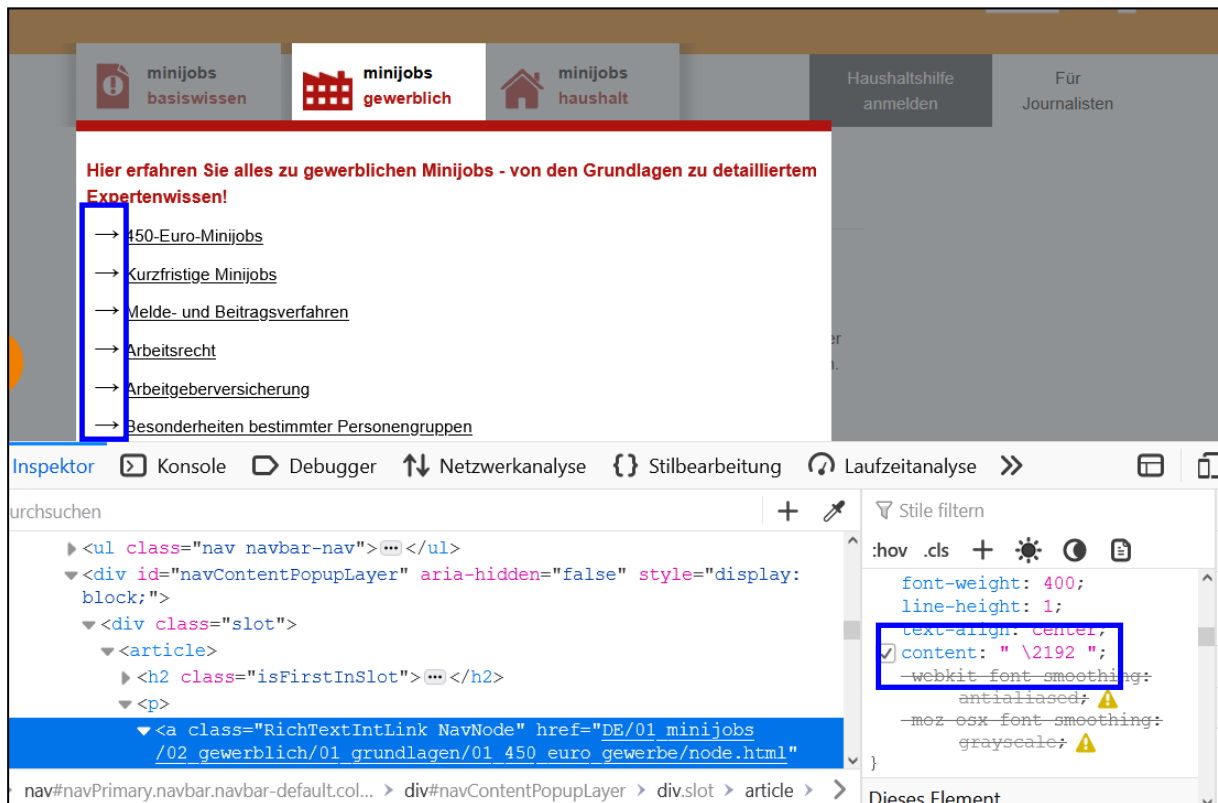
minijobs basiswissen

minijobs gewerblich

minijobs haushalt

Haushaltshilfe anmelden

Für Journalisten

Hier erfahren Sie alles zu gewerblichen Minijobs - von den Grundlagen zu detailliertem Expertenwissen!

⟶ 450-Euro-Minijobs

⟶ Kurzfristige Minijobs

⟶ Melde- und Beitragsverfahren

⟶ Arbeitsrecht

⟶ Arbeitgeberversicherung

⟶ Besonderheiten bestimmter Personengruppen

er

n.

Inspektor Konsole Debugger Netzwerkanalyse Stilbearbeitung Laufzeitanalyse »

urchsuchen

<ul class="nav navbar-nav"> ⋯ </ul>
<div id="navContentPopupLayer" aria-hidden="false" style="display: block;">
<div class="slot">
<article>
<h2 class="isFirstInSlot"> ⋯ </h2>
<p>
<a class="RichTextIntLink NavNode" href="DE/01_minijobs/02_gewerblich/01_grundlagen/01_450_euro_gewerbe/node.html"

Stile filtern

:hov .cls

font-weight: 400;
line-height: 1;
text-align: center;
content: " \2192 ";
-webkit-font-smoothing: antialiased;
-moz-osx-font-smoothing: grayscale;
}

Dieses Element

nav#navPrimary.navbar.navbar-default.col... › div#navContentPopupLayer › div.slot › article ›